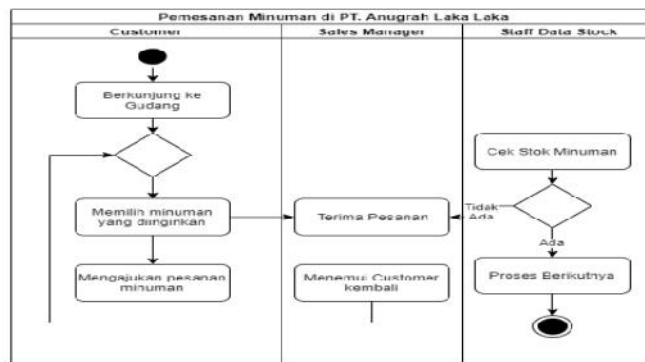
Pemesanan Minuman di PT. Anugrah Laka Laka

| Customer | Sales Manager | Staff Data Stock |
|---|---|---|

Berkunjung ke Gudang

Memilih minuman yang diinginkan

Mengajukan pesanan minuman

Terima Pesanan

Menemui Customer kembali

Cek Stok Minuman

Tidak Ada

Ada

Proses Berikutnya